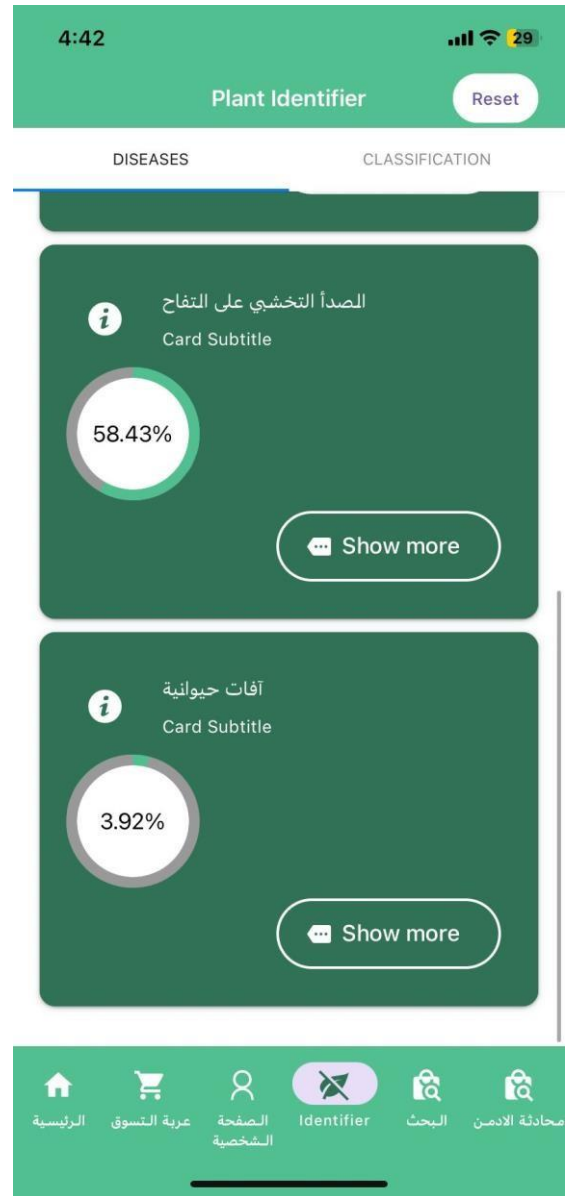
4:42

29

Plant Identifier

Reset

DISEASES

CLASSIFICATION

الصدأ التخشبي على التفاح

Card Subtitle

58.43%

Show more

آفات حيوانية

Card Subtitle

3.92%

Show more

الرئيسية

عربة التسوق

الصفحة الشخصية

Identifier

البحث

محادثة الادمن